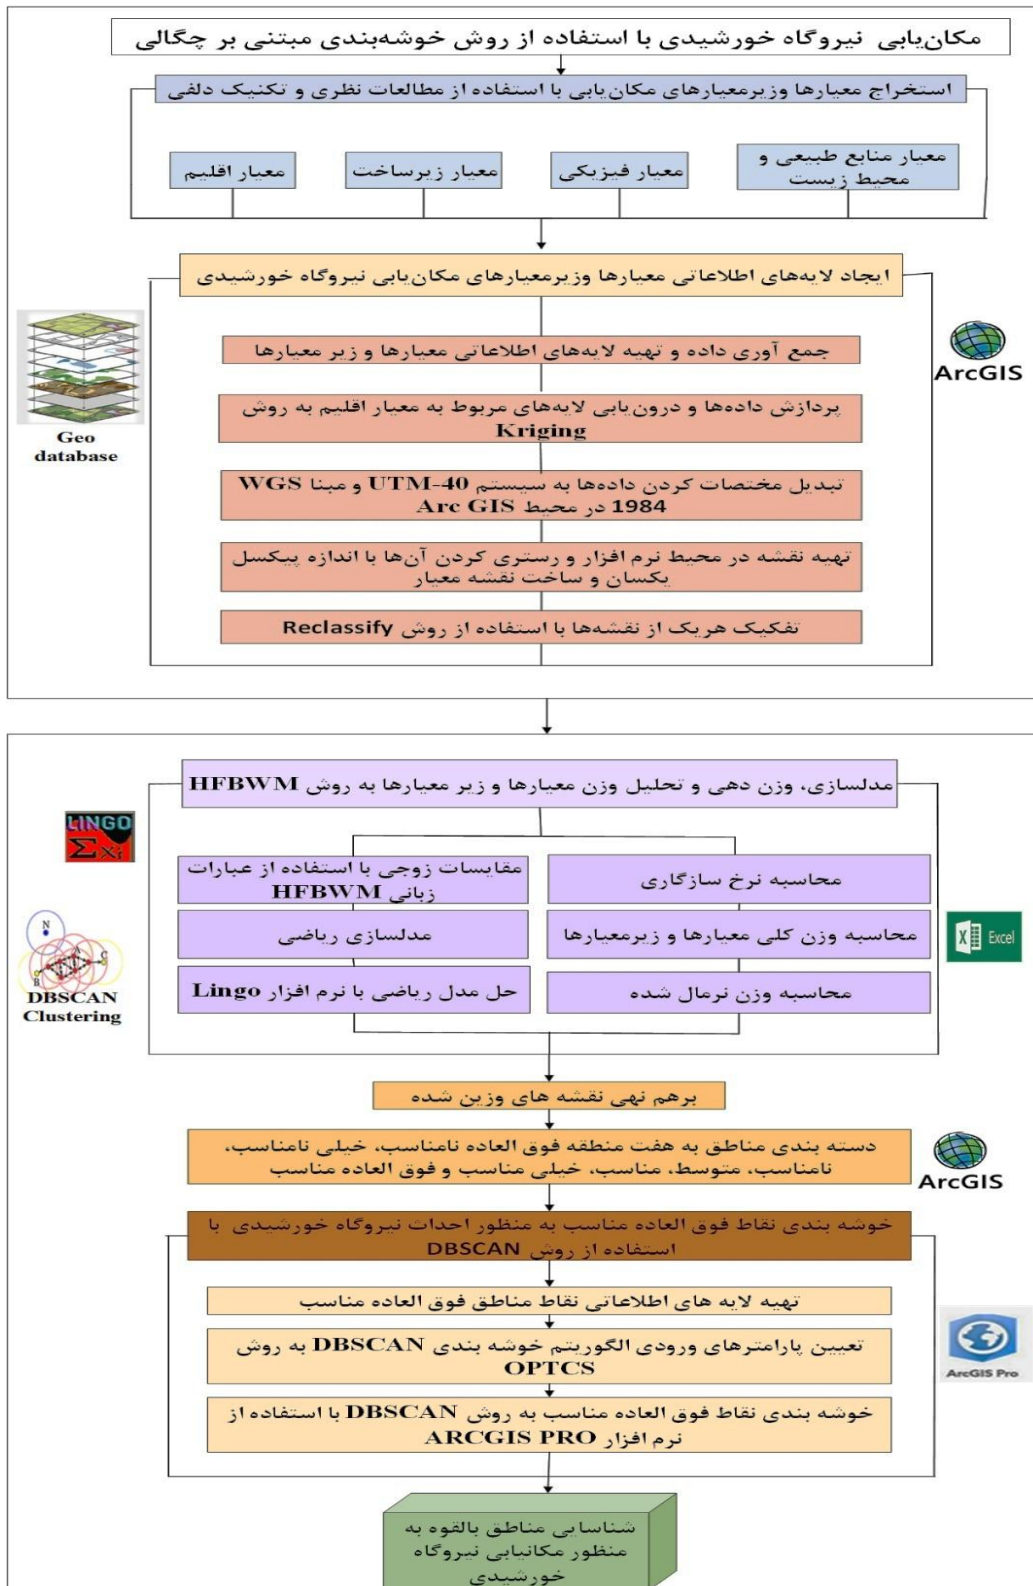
مکان‌یابی نیروگاه خورشیدی با استفاده از روش خوشه‌بندی مبتنی بر چگالی

استخراج معیارها وزیرمعیارهای مکان‌یابی با استفاده از مطالعات نظری و تکنیک دلفی

معیار منابع طبیعی و محیط زیست

معیار فیزیکی

معیار زیرساخت

معیار اقلیم

ایجاد لایه‌های اطلاعاتی معیارها وزیرمعیارهای مکان‌یابی نیروگاه خورشیدی

Geo database

ArcGIS

جمع آوری داده و تهیه لایه‌های اطلاعاتی معیارها و زیر معیارها

پردازش داده‌ها و درون‌یابی لایه‌های مربوط به معیار اقلیم به روش Kriging

تبدیل مختصات کردن داده‌ها به سیستم UTM-40 و مبنا WGS 1984 در محیط Arc GIS

تهیه نقشه در محیط نرم افزار و رستری کردن آن‌ها با اندازه پیکسل یکسان و ساخت نقشه معیار

تفکیک هریک از نقشه‌ها با استفاده از روش Reclassify

مدلسازی، وزن دهی و تحلیل وزن معیارها و زیر معیارها به روش HFBWM

LINGO

مقایسات زوجی با استفاده از عبارات زبانی HFBWM

محاسبه نرخ سازگاری

مدلسازی ریاضی

محاسبه وزن کلی معیارها و زیرمعیارها

Excel

حل مدل ریاضی با نرم افزار Lingo

محاسبه وزن نرمال شده

DBSCAN Clustering

برهم نهی نقشه های وزین شده

دسته بندی مناطق به هفت منطقه فوق العاده نامناسب، خیلی نامناسب، نامناسب، متوسط، مناسب، خیلی مناسب و فوق العاده مناسب

ArcGIS

خوشه بندی نقاط فوق العاده مناسب به منظور احداث نیروگاه خورشیدی با استفاده از روش DBSCAN

تهیه لایه های اطلاعاتی نقاط مناطق فوق العاده مناسب

تعیین پارامترهای ورودی الگوریتم خوشه بندی DBSCAN به روش OPTCS

ArcGIS Pro

خوشه بندی نقاط فوق العاده مناسب به روش DBSCAN با استفاده از نرم افزار ARCGIS PRO

شناسایی مناطق بالقوه به منظور مکانیابی نیروگاه خورشیدی